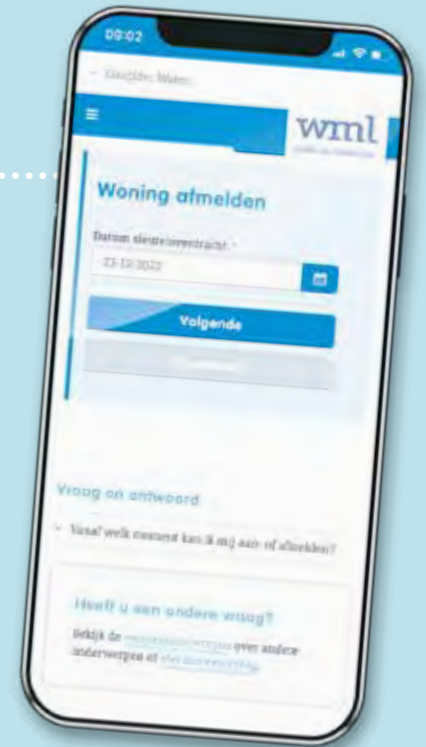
09:02

< Dataliber Water

wml

Woning afmelden

Datum sleuteloverdracht *

23-10-2022

Volgende

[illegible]

Vraag en antwoord

Vanaf welk moment kan ik mij aan- of afmelden?

Heeft u een andere vraag?

Bekijk de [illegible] over andere onderwerpen of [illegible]